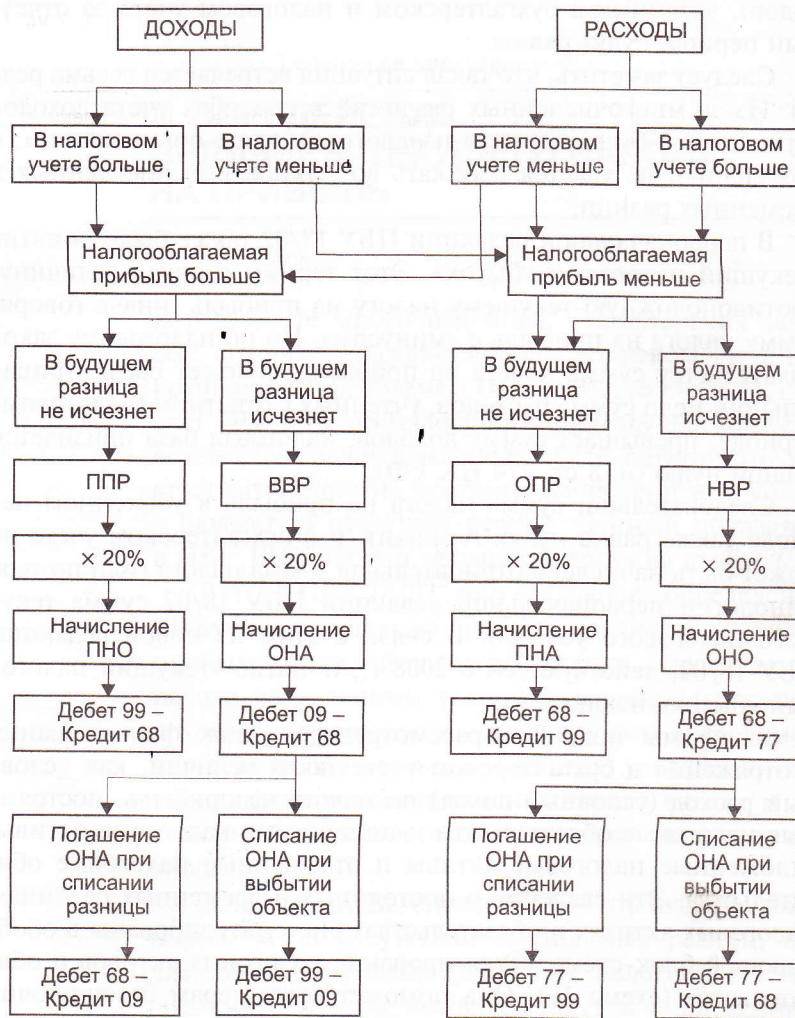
ДОХОДЫ

РАСХОДЫ

В налоговом учете больше

В налоговом учете меньше

В налоговом учете меньше

В налоговом учете больше

Налогооблагаемая прибыль больше

Налогооблагаемая прибыль меньше

В будущем разница не исчезнет

В будущем разница исчезнет

В будущем разница не исчезнет

В будущем разница исчезнет

ППР

ВВР

ОПР

НВР

× 20%

× 20%

× 20%

× 20%

Начисление ПНО

Начисление ОНА

Начисление ПНА

Начисление ОНО

Дебет 99 – Кредит 68

Дебет 09 – Кредит 68

Дебет 68 – Кредит 99

Дебет 68 – Кредит 77

Погашение ОНА при списании разницы

Списание ОНА при выбытии объекта

Погашение ОНА при списании разницы

Списание ОНА при выбытии объекта

Дебет 68 – Кредит 09

Дебет 99 – Кредит 09

Дебет 77 – Кредит 99

Дебет 77 – Кредит 68